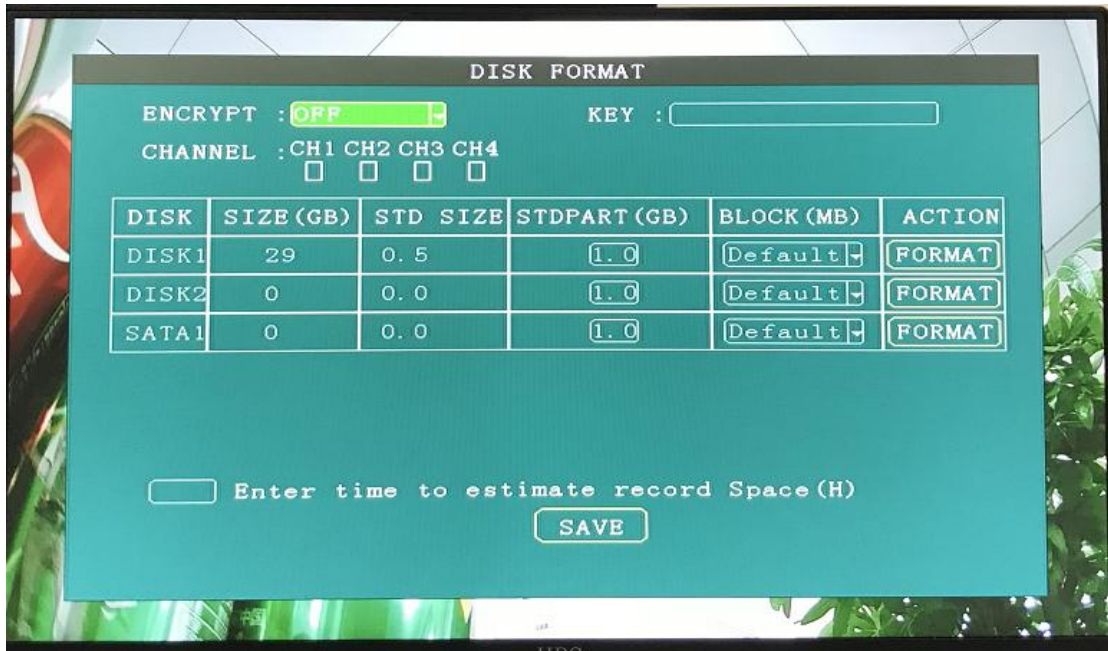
DISK FORMAT

ENCRYPT : OFF

KEY :

CHANNEL : CH1 CH2 CH3 CH4

| DISK | SIZE(GB) | STD SIZE | STDPART(GB) | BLOCK(MB) | ACTION |
|---|---|---|---|---|---|
| DISK1 | 29 | 0.5 | 1.0 | Default | FORMAT |
| DISK2 | 0 | 0.0 | 1.0 | Default | FORMAT |
| SATA1 | 0 | 0.0 | 1.0 | Default | FORMAT |

Enter time to estimate record Space(H)

SAVE